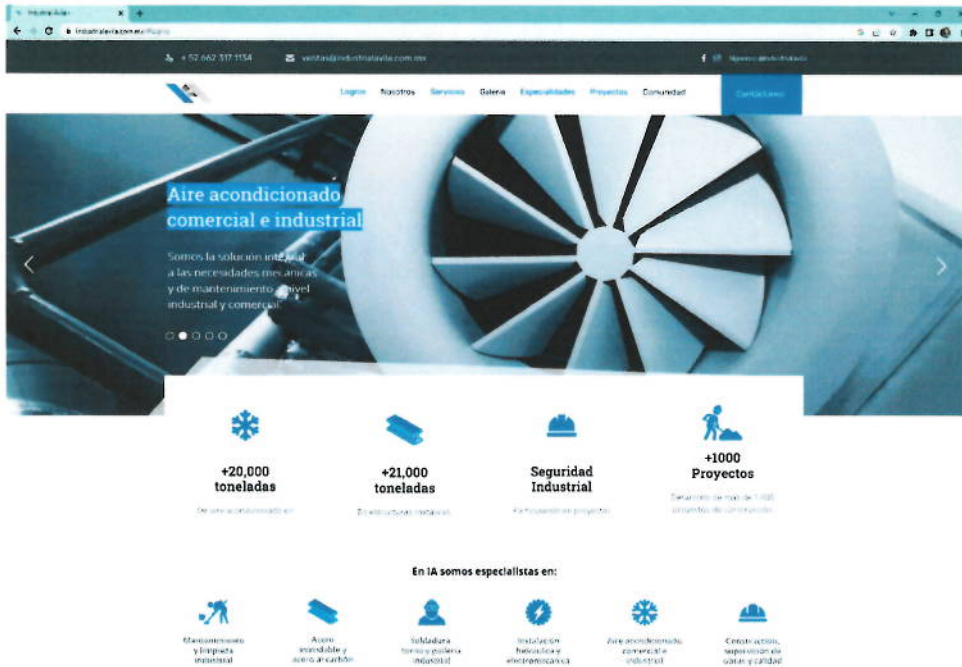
Industrial Avila
industrialavila.com.mx/#Inicio

+52 662 317 1134
ventas@industrialavila.com.mx

Logros Nosotros Servicios Galeria Especialidades Proyectos Comunidad
Contáctanos

Aire acondicionado comercial e industrial

Somos la solución integral a las necesidades mecánicas y de mantenimiento a nivel industrial y comercial

+20,000 toneladas
De aire acondicionado en

+21,000 toneladas
De estructuras metálicas

Seguridad Industrial
Participación en proyectos

+1000 Proyectos
Desarrollo de más de 1,000 proyectos de construcción

En IA somos especialistas en:

Mantenimiento y limpieza industrial
Acero inoxidable y acero al carbón
Soldadura torno y pailería industrial
Instalación hidráulica y electromecánica
Aire acondicionado comercial e industrial
Construcción, supervisión de obras y calidad